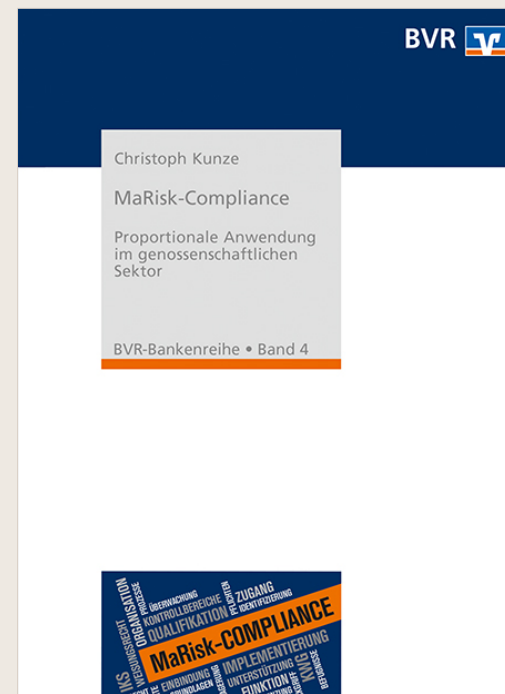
BVR

Christoph Kunze

MaRisk-Compliance

Proportionale Anwendung im genossenschaftlichen Sektor

BVR-Bankenreihe • Band 4

IKS
WEISUNGSRECHT
ORGANISATION
PROZESSE
ÜBERWACHUNG
KONTROLLBEREICHE
QUALIFIKATION
PFLICHTEN
ZUGANG
IDENTIFIZIERUNG
MaRisk-COMPLIANCE
IMPLEMENTIERUNG
EINBINDUNG
UNTERSTÜTZUNG
FUNKTION
KWG
DEFINITIONEN
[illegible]